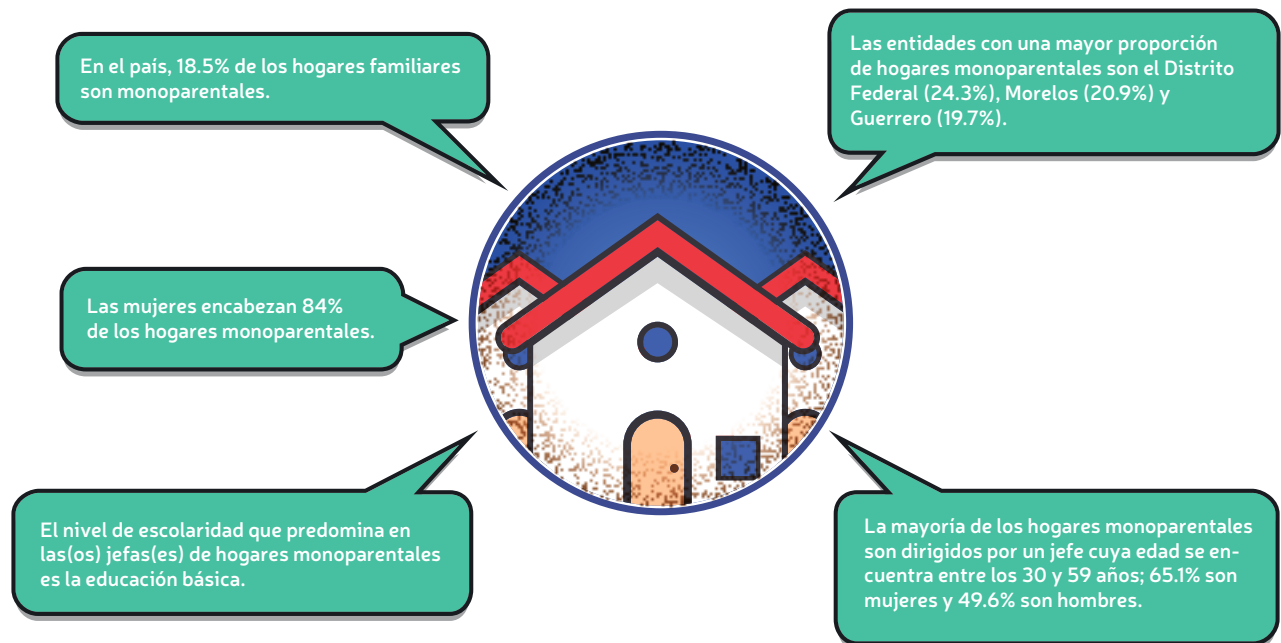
En el país, 18.5% de los hogares familiares son monoparentales.

Las entidades con una mayor proporción de hogares monoparentales son el Distrito Federal (24.3%), Morelos (20.9%) y Guerrero (19.7%).

Las mujeres encabezan 84% de los hogares monoparentales.

El nivel de escolaridad que predomina en las(os) jefas(es) de hogares monoparentales es la educación básica.

La mayoría de los hogares monoparentales son dirigidos por un jefe cuya edad se encuentra entre los 30 y 59 años; 65.1% son mujeres y 49.6% son hombres.